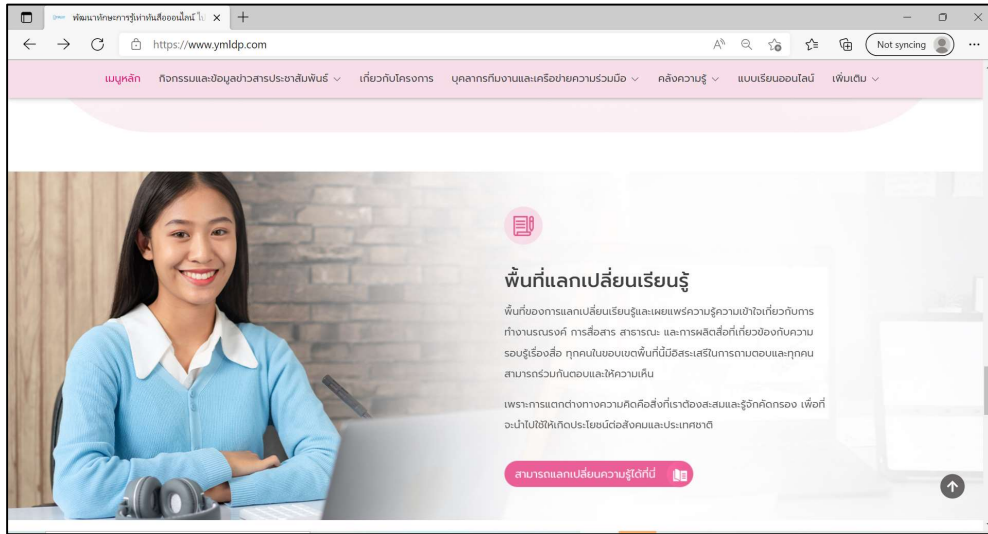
พัฒนาทักษะการรู้เท่าทันสื่อออนไลน์ ไม่ ×

https://www.ymldp.com

Not syncing

เมนูหลัก กิจกรรมและข้อมูลข่าวสารประชาสัมพันธ์ เกี่ยวกับโครงการ บุคลากรทีมงานและเครือข่ายความร่วมมือ คลังความรู้ แบบเรียนออนไลน์ เพิ่มเติม

พื้นที่แลกเปลี่ยนเรียนรู้

พื้นที่ของการแลกเปลี่ยนเรียนรู้และเผยแพร่ความรู้ความเข้าใจเกี่ยวกับการทำงานรณรงค์ การสื่อสาร สาธารณะ และการผลิตสื่อที่เกี่ยวข้องกับความรอบรู้เรื่องสื่อ ทุกคนในขอบเขตพื้นที่นี้มีอิสระเสรีในการถามตอบและทุกคนสามารถร่วมกันตอบและให้ความเห็น

เพราะการแตกต่างทางความคิดคือสิ่งที่เราต้องสะสมและรู้จักคัดกรอง เพื่อที่จะนำไปใช้ให้เกิดประโยชน์ต่อสังคมและประเทศชาติ

สามารถแลกเปลี่ยนความรู้ได้ที่นี่